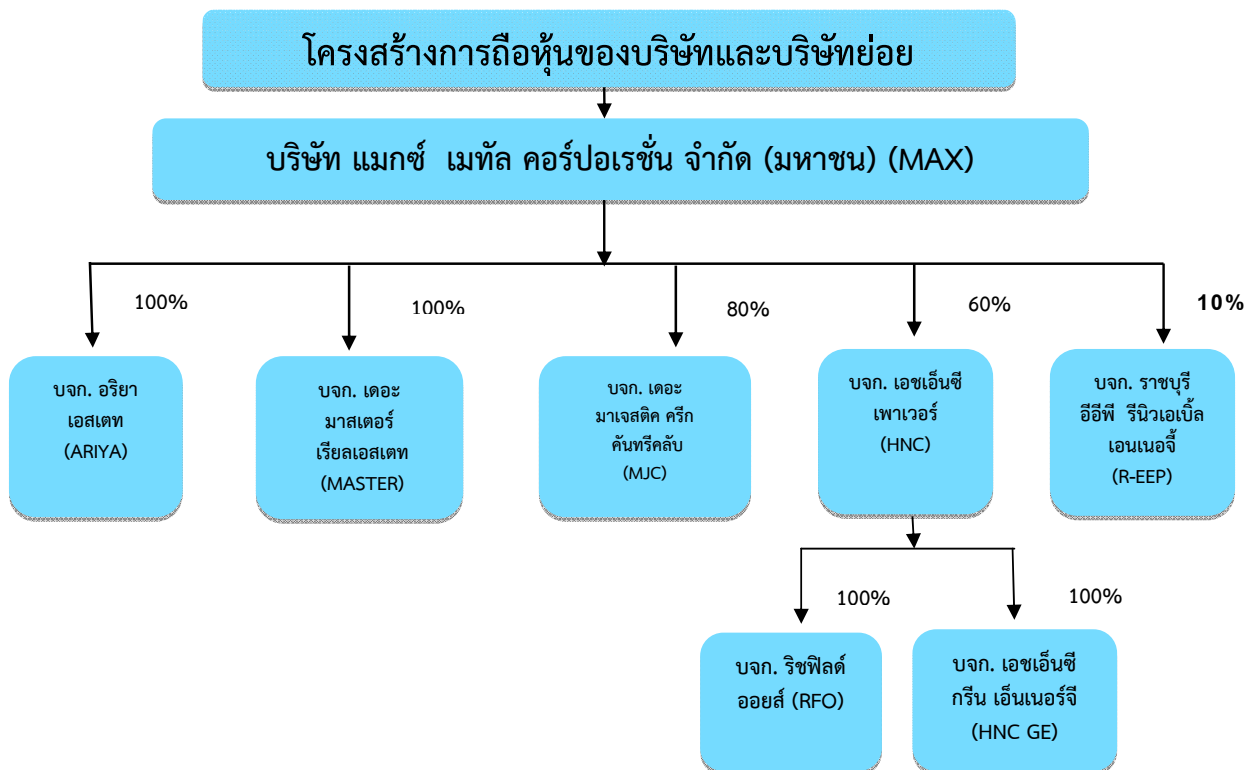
โครงสร้างการถือหุ้นของบริษัทและบริษัทย่อย

บริษัท แมกซ์ เมทัล คอร์ปอเรชั่น จำกัด (มหาชน) (MAX)

100%

100%

80%

60%

10%

บจก. อริยา เอสเตท (ARIYA)

บจก. เดอะ มาสเตอร์ เรียลเอสเตท (MASTER)

บจก. เดอะ มาเจสติค ครีก คันทรีคลับ (MJC)

บจก. เอชเอ็นซี เพาเวอร์ (HNC)

บจก. ราชบุรี อีอีพี รีนิวเอเบิ้ล เอนเนอจี้ (R-EEP)

100%

100%

บจก. ริชฟิลด์ ออยส์ (RFO)

บจก. เอชเอ็นซี กรีน เอ็นเนอร์จี (HNC GE)